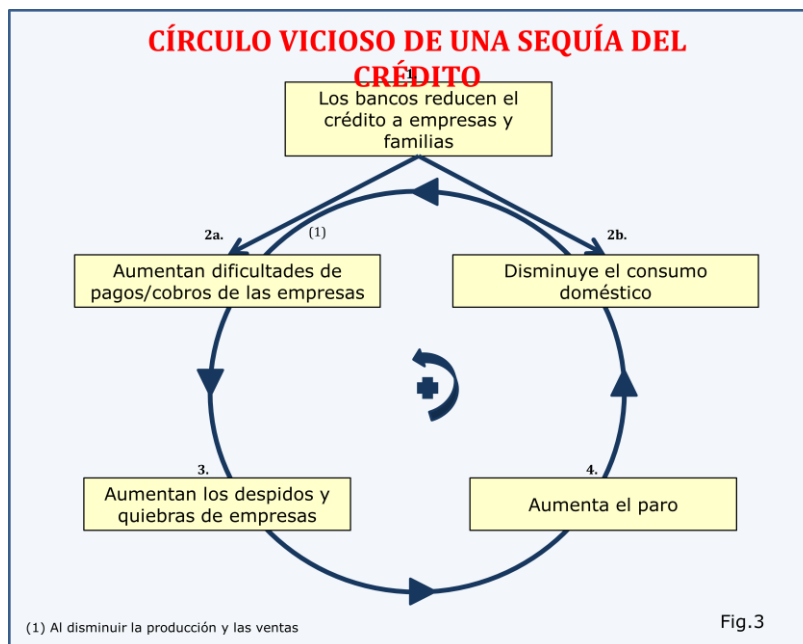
CÍRCULO VICIOSO DE UNA SEQUÍA DEL CRÉDITO

1.

Los bancos reducen el crédito a empresas y familias

2a.

(1)

Aumentan dificultades de pagos/cobros de las empresas

2b.

Disminuye el consumo doméstico

3.

Aumentan los despidos y quiebras de empresas

4.

Aumenta el paro

(1) Al disminuir la producción y las ventas

Fig.3